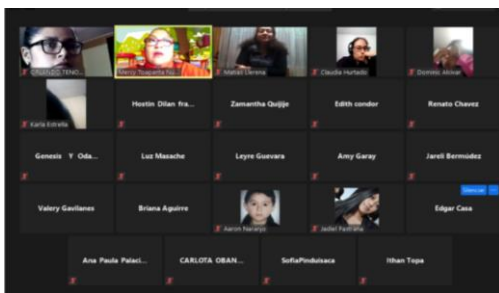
CALIXTO TENO...
Nercy Toapanta Fu...
Matías Llerena
Claudia Hurtado
Doménic Alcívar
Karla Estrella
Hostin Dilan fra...
Zamantha Quijije
Edith condor
Renato Chavez
Genesis Y Oda...
Luz Masache
Leyre Guevara
Amy Garay
Jareli Bermúdez
Valery Gavilanes
Briana Aguirre
Aaron Naranjo
Jadiel Pastrana
Silenciar
Edgar Casa
Ana Paula Palaci...
CARLOTA OBAN...
SofiaPinduisaca
Ithan Topa